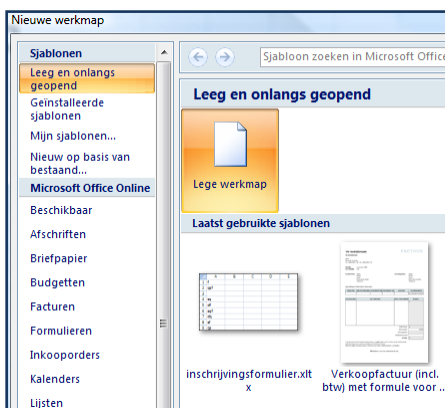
Nieuwe werkmap

Sjablonen

Leeg en onlangs geopend

Geïnstalleerde sjablonen

Mijn sjablonen...

Nieuw op basis van bestaand...

Microsoft Office Online

Beschikbaar

Afschriften

Briefpapier

Budgetten

Facturen

Formulieren

Inkooporders

Kalenders

Lijsten

Sjabloon zoeken in Microsoft Office

Leeg en onlangs geopend

Lege werkmap

Laatst gebruikte sjablonen

inschrijvingsformulier.xltx

Verkoopfactuur (incl. btw) met formule voor ...